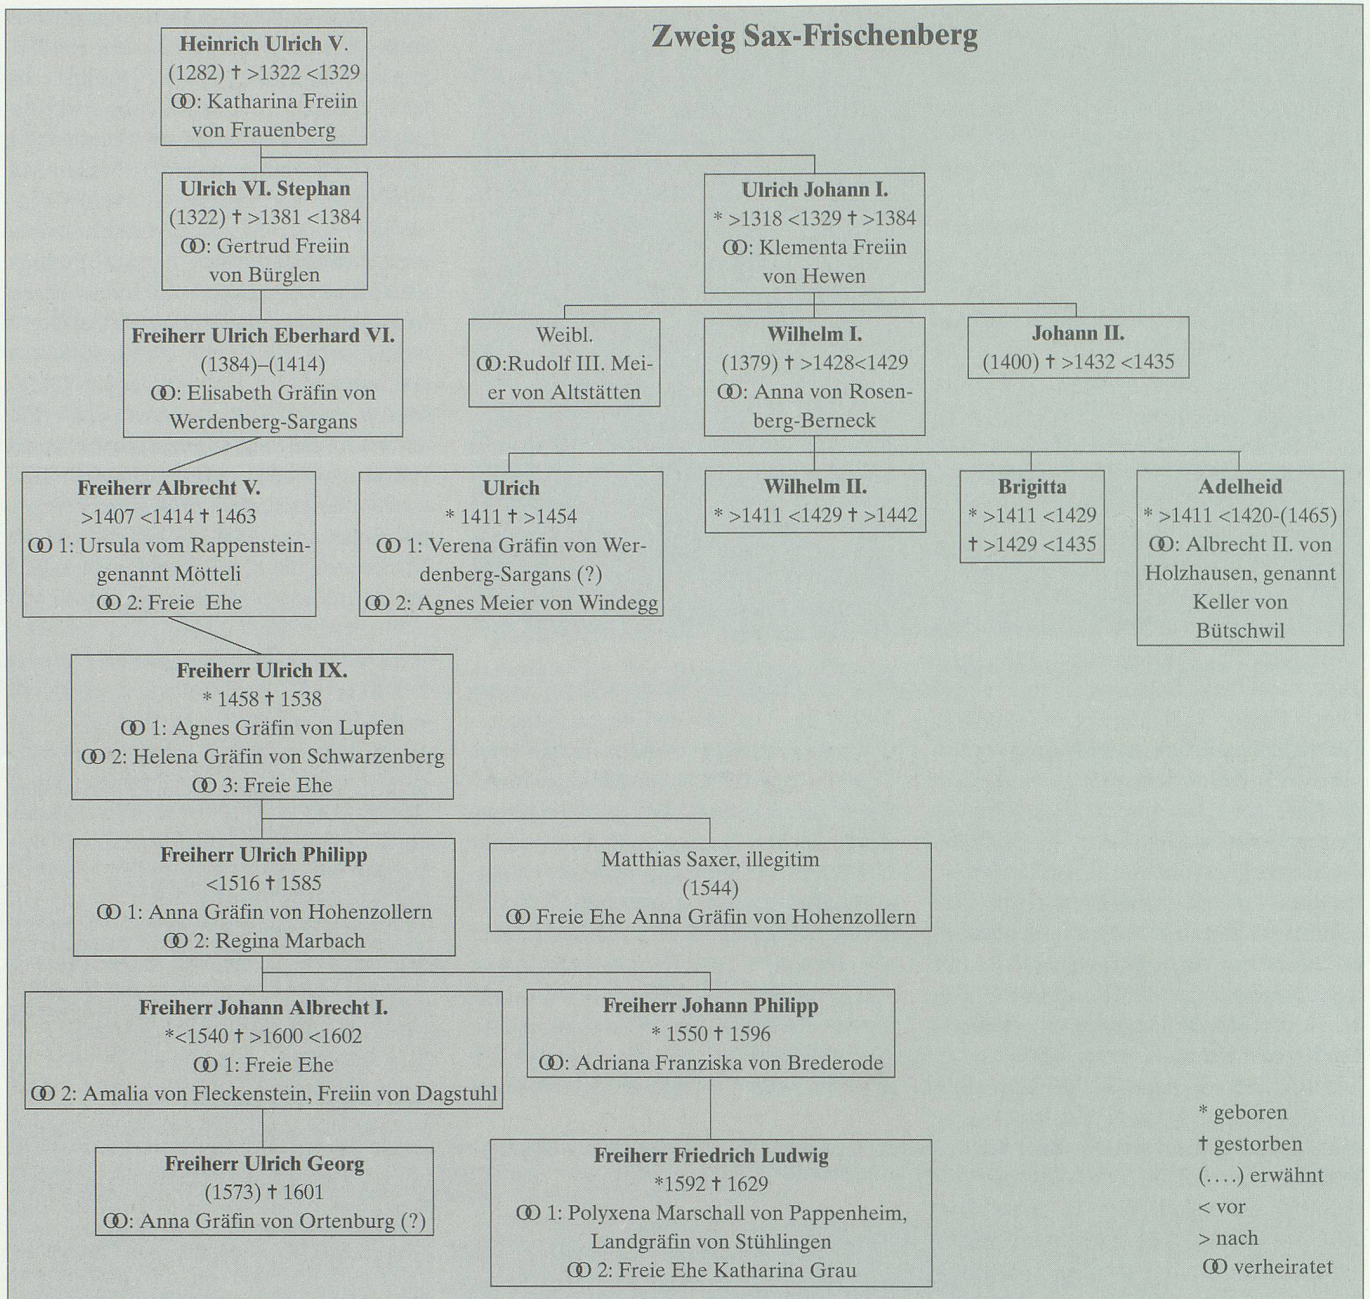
Zweig Sax-Frischenberg

Heinrich Ulrich V.
(1282) † >1322 <1329
⚭: Katharina Freiin von Frauenberg

Ulrich VI. Stephan
(1322) † >1381 <1384
⚭: Gertrud Freiin von Bürglen

Ulrich Johann I.
* >1318 <1329 † >1384
⚭: Klementa Freiin von Hewen

Freiherr Ulrich Eberhard VI.
(1384)–(1414)
⚭: Elisabeth Gräfin von Werdenberg-Sargans

Weibl.
⚭:Rudolf III. Meier von Altstätten

Wilhelm I.
(1379) † >1428<1429
⚭: Anna von Rosenberg-Berneck

Johann II.
(1400) † >1432 <1435

Freiherr Albrecht V.
>1407 <1414 † 1463
⚭ 1: Ursula vom Rappenstein-genannt Mötteli
⚭ 2: Freie Ehe

Ulrich
* 1411 † >1454
⚭ 1: Verena Gräfin von Werdenberg-Sargans (?)
⚭ 2: Agnes Meier von Windegg

Wilhelm II.
* >1411 <1429 † >1442

Brigitta
* >1411 <1429
† >1429 <1435

Adelheid
* >1411 <1420-(1465)
⚭: Albrecht II. von Holzhausen, genannt Keller von Bütschwil

Freiherr Ulrich IX.
* 1458 † 1538
⚭ 1: Agnes Gräfin von Lupfen
⚭ 2: Helena Gräfin von Schwarzenberg
⚭ 3: Freie Ehe

Freiherr Ulrich Philipp
<1516 † 1585
⚭ 1: Anna Gräfin von Hohenzollern
⚭ 2: Regina Marbach

Matthias Saxer, illegitim
(1544)
⚭ Freie Ehe Anna Gräfin von Hohenzollern

Freiherr Johann Albrecht I.
*<1540 † >1600 <1602
⚭ 1: Freie Ehe
⚭ 2: Amalia von Fleckenstein, Freiin von Dagstuhl

Freiherr Johann Philipp
* 1550 † 1596
⚭: Adriana Franziska von Brederode

Freiherr Ulrich Georg
(1573) † 1601
⚭: Anna Gräfin von Ortenburg (?)

Freiherr Friedrich Ludwig
*1592 † 1629
⚭ 1: Polyxena Marschall von Pappenheim, Landgräfin von Stühlingen
⚭ 2: Freie Ehe Katharina Grau

* geboren
† gestorben
(....) erwähnt
< vor
> nach
⚭ verheiratet